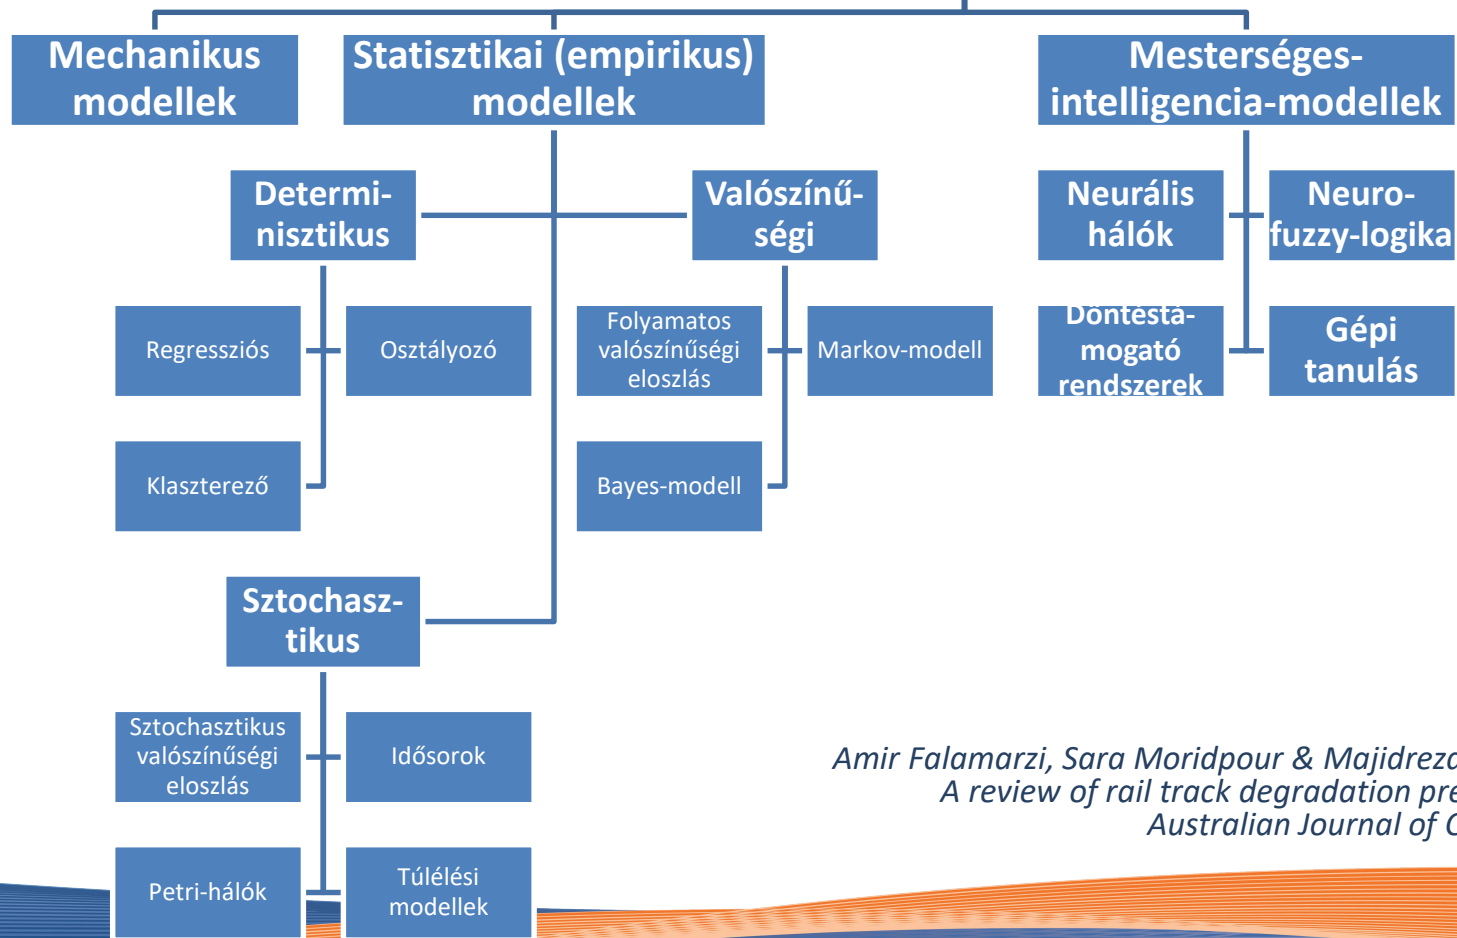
Mechanikus modellek

Statisztikai (empirikus) modellek

Mesterséges-intelligencia-modellek

Determinisztikus

Valószínűségi

Neurális hálók

Neuro-fuzzy-logika

Regressziós

Osztályozó

Folyamatos valószínűségi eloszlás

Markov-modell

Döntéstámogató rendszerek

Gépi tanulás

Klaszterező

Bayes-modell

Sztochasztikus

Sztochasztikus valószínűségi eloszlás

Idősorok

Petri-hálók

Túlélési modellek

Amir Falamarzi, Sara Moridpour & Majidreza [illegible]
A review of rail track degradation pre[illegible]
Australian Journal of C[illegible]